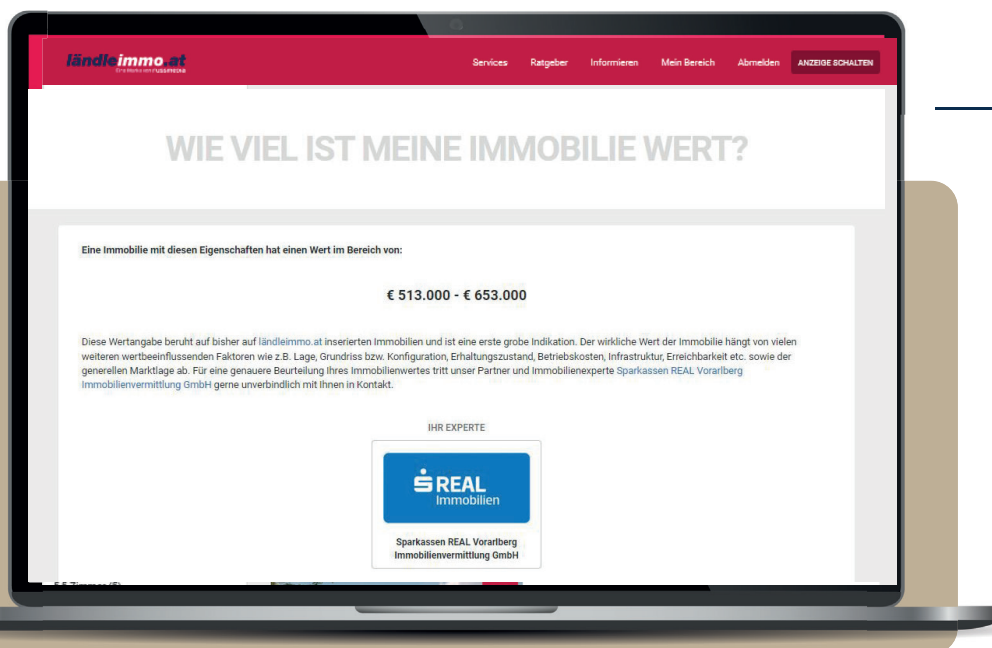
ländleimmo.at
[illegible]

Services Ratgeber Informieren Mein Bereich Abmelden ANZEIGE SCHALTEN

WIE VIEL IST MEINE IMMOBILIE WERT?

Eine Immobilie mit diesen Eigenschaften hat einen Wert im Bereich von:

€ 513.000 - € 653.000

Diese Wertangabe beruht auf bisher auf ländleimmo.at inserierten Immobilien und ist eine erste grobe Indikation. Der wirkliche Wert der Immobilie hängt von vielen weiteren wertbeeinflussenden Faktoren wie z.B. Lage, Grundriss bzw. Konfiguration, Erhaltungszustand, Betriebskosten, Infrastruktur, Erreichbarkeit etc. sowie der generellen Marktlage ab. Für eine genauere Beurteilung Ihres Immobilienwertes tritt unser Partner und Immobilienexperte Sparkassen REAL Vorarlberg Immobilienvermittlung GmbH gerne unverbindlich mit Ihnen in Kontakt.

IHR EXPERTE

REAL Immobilien

Sparkassen REAL Vorarlberg Immobilienvermittlung GmbH

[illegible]